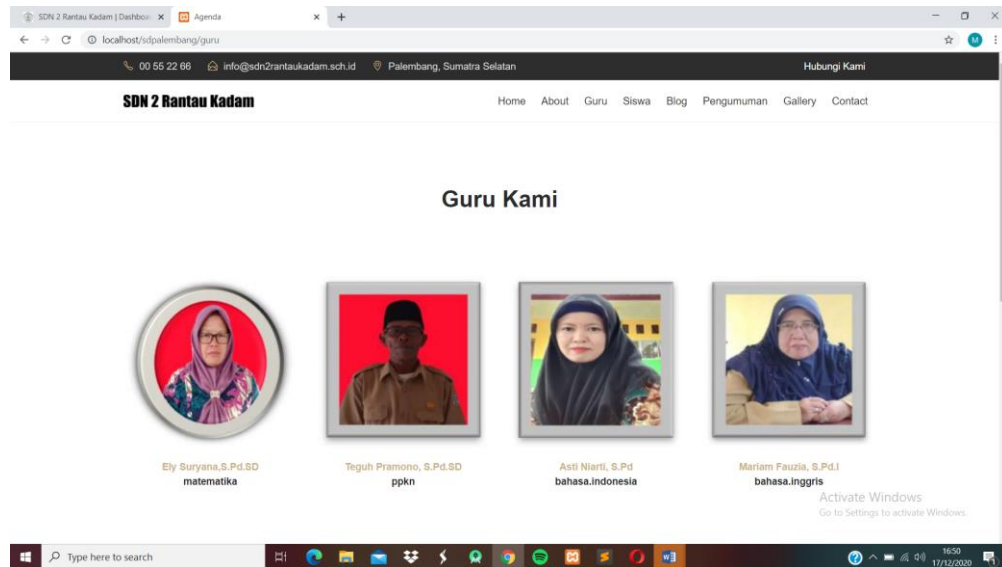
SDN 2 Rantau Kadam | Dashboa ×  Agenda ×  +

localhost/sdpalembang/guru

00 55 22 66  info@sdn2rantaukadam.sch.id  Palembang, Sumatra Selatan  Hubungi Kami

SDN 2 Rantau Kadam

Home About Guru Siswa Blog Pengumuman Gallery Contact

Guru Kami

Ely Suryana,S.Pd.SD
matematika

Teguh Pramono, S.Pd.SD
ppkn

Asti Niarti, S.Pd
bahasa.indonesia

Mariam Fauzia, S.Pd.I
bahasa.inggris

Activate Windows
Go to Settings to activate Windows.

Type here to search

16:50
17/12/2020